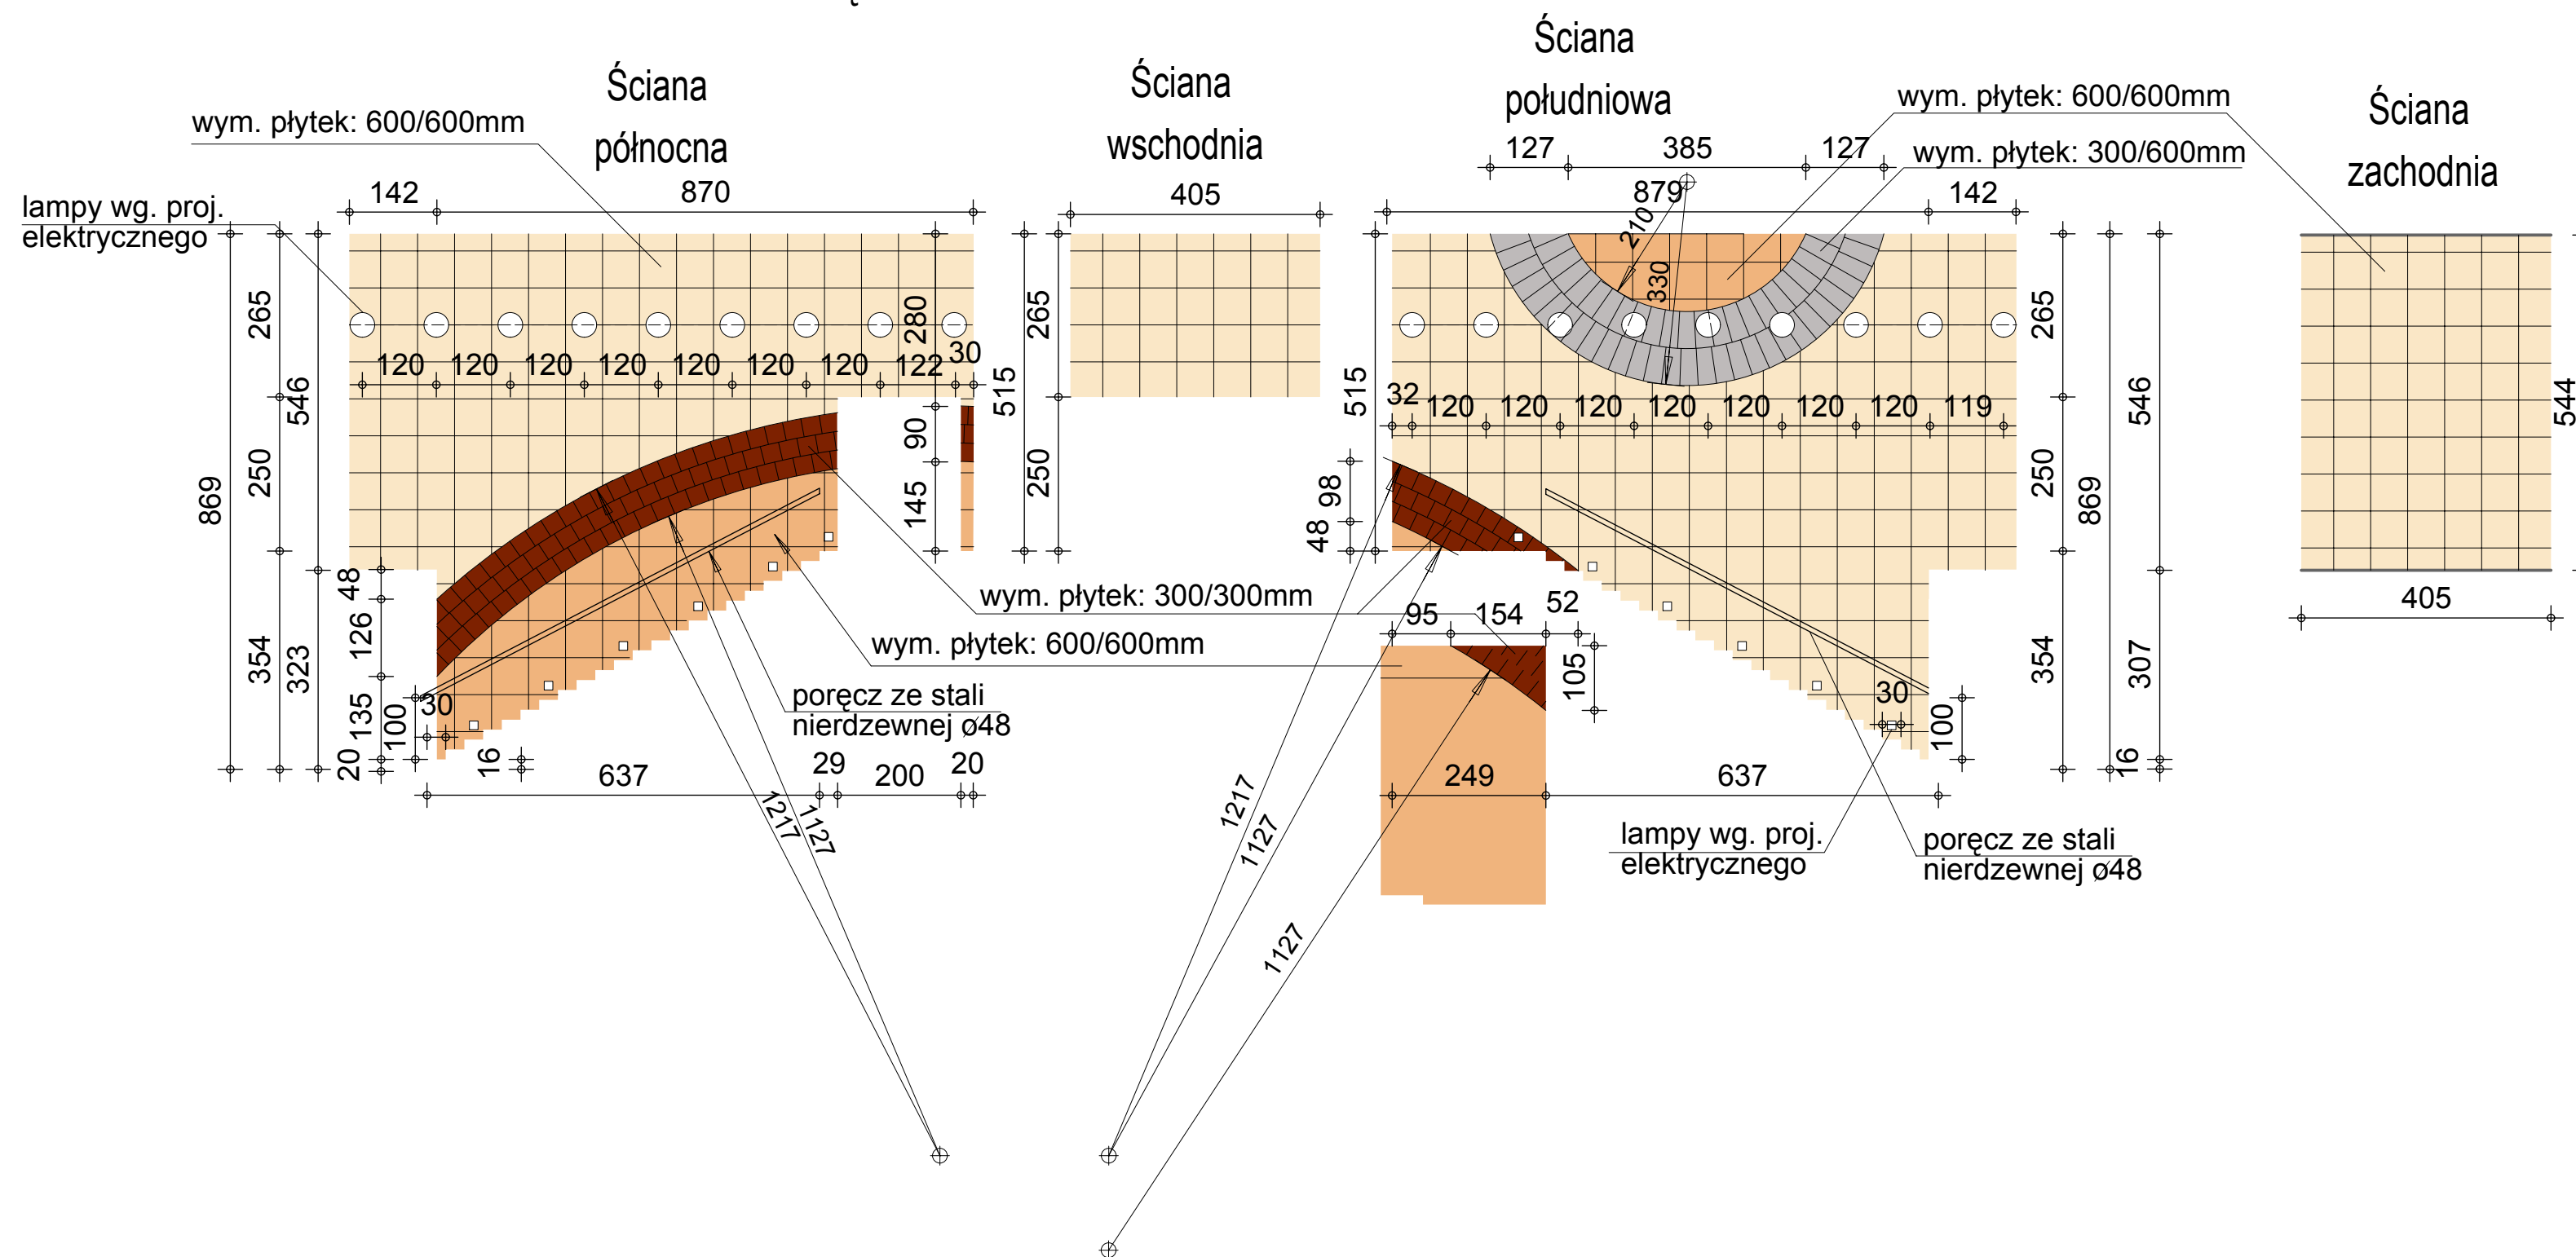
Ściana północna

Ściana wschodnia

Ściana południowa

Ściana zachodnia

wym. płytek: 600/600mm

lampy wg. proj. elektrycznego

142 870

405

127 385 127

879

142

wym. płytek: 600/600mm

wym. płytek: 300/600mm

210

330

265

546

869

250

354

323

280

30

120 120 120 120 120 120 120 122

515

90

145

265

250

515

32 120 120 120 120 120 120 120 119

265

250

869

546

354

307

16

544

48

126

135

100

30

20

16

98

48

wym. płytek: 300/300mm

wym. płytek: 600/600mm

poręcz ze stali nierdzewnej ø48

637 29 200 20

1217

1127

95 154 52

105

249

637

30

100

lampy wg. proj. elektrycznego

poręcz ze stali nierdzewnej ø48

1217

1127

1127

405